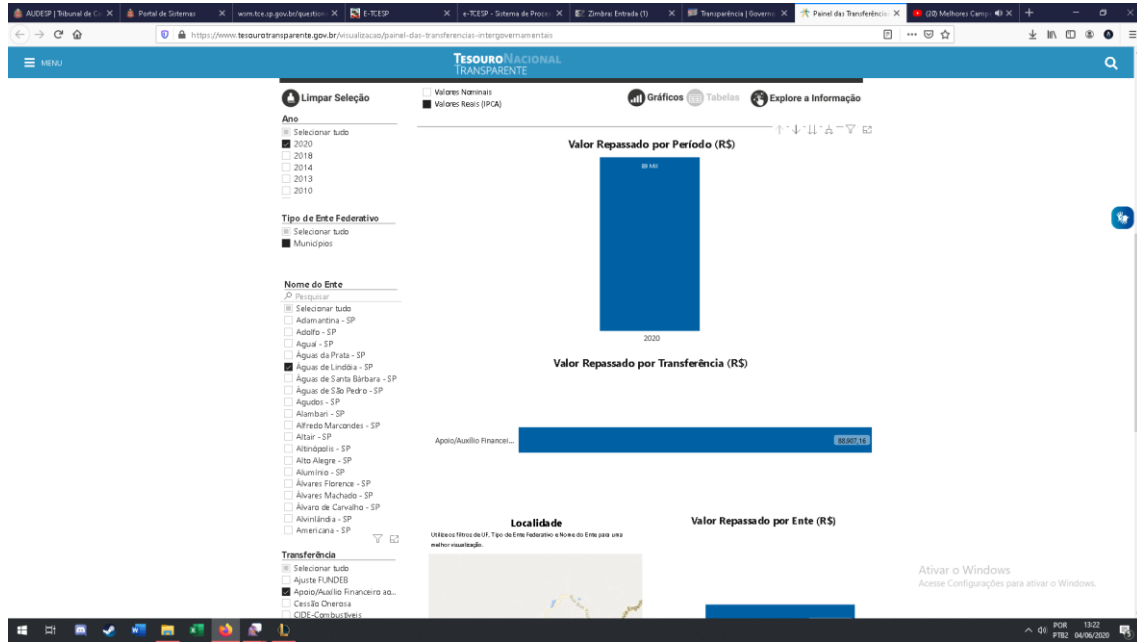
AUDESP | Tribunal de Co ×  Portal de Sistemas ×  wsm.tce.sp.gov.br/question ×  E-TCESP ×  e-TCESP - Sistema de Proce ×  Zimbra: Entrada (1) ×  Transparência | Governo ×  Painel das Transferência ×  (20) Melhores Camp ×  +

https://www.tesourotransparente.gov.br/visualizacao/painel-das-transferencias-intergovernamentais

MENU

TESOURO NACIONAL TRANSPARENTE

Limpar Seleção

Valores Nominais
Valores Reais (IPCA)

Gráficos  Tabelas  Explore a Informação

Ano
Selecionar tudo
2020
2018
2014
2013
2010

Valor Repassado por Período (R$)

89 Mil

2020

Tipo de Ente Federativo
Selecionar tudo
Municípios

Nome do Ente
Pesquisar
Selecionar tudo
Adamantina - SP
Adolfo - SP
Aguaí - SP
Águas da Prata - SP
Águas de Lindóia - SP
Águas de Santa Bárbara - SP
Águas de São Pedro - SP
Agudos - SP
Alambari - SP
Alfredo Marcondes - SP
Altair - SP
Altinópolis - SP
Alto Alegre - SP
Alumínio - SP
Álvares Florence - SP
Álvares Machado - SP
Álvaro de Carvalho - SP
Alvinlândia - SP
Americana - SP

Valor Repassado por Transferência (R$)

Apoio/Auxílio Financei...

88.907,16

Localidade
Utilizes filtros de UF, Tipo de Ente Federativo e Nome do Ente para uma melhor visualização.

Valor Repassado por Ente (R$)

Transferência
Selecionar tudo
Ajuste FUNDEB
Apoio/Auxílio Financeiro ao...
Cessão Onerosa
CIDE-Combustíveis

Ativar o Windows
Acesse Configurações para ativar o Windows.

POR PTB2 13:22 04/06/2020